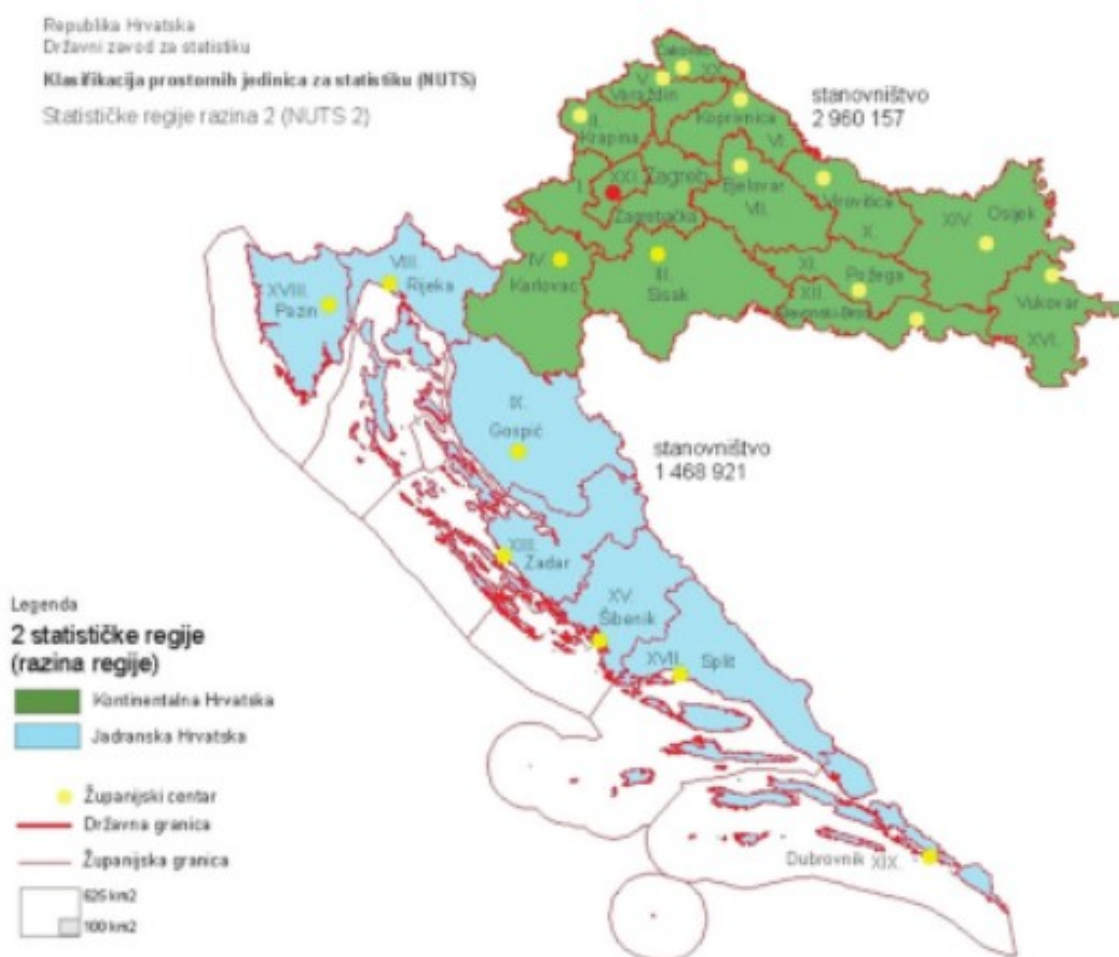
Republika Hrvatska
Državni zavod za statistiku

**Klasifikacija prostornih jedinica za statistiku (NUTS)**

Statističke regije razina 2 (NUTS 2)

Čakovec XX.
V. Varaždin
II. Krapina
Koprivnica VI.
stanovništvo
2 960 157
I. XXI. Zagreb
Zagrebačka
Bjelovar VII.
Virovitica X.
XIV. Osijek
IV. Karlovac
III. Sisak
XI. Požega
XII. Slavonski Brod
Vukovar XVI.
XVIII. Pazin
VIII. Rijeka
IX. Gospić
stanovništvo
1 468 921
XIII. Zadar
XV. Šibenik
XVII. Split
Dubrovnik XIX.

Legenda
2 statističke regije
(razina regije)
Kontinentalna Hrvatska
Jadranska Hrvatska
Županijski centar
Državna granica
Županijska granica
625 km2
100 km2